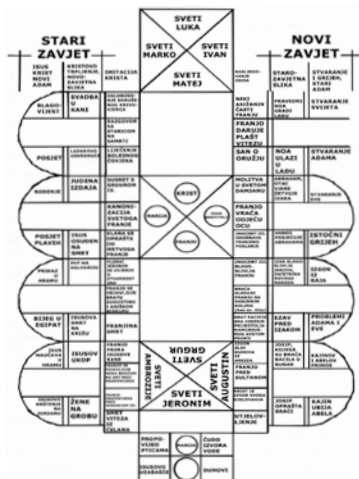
STARI ZAVJET

NOVI ZAVJET

SVETI LUKA

SVETI MARKO

SVETI IVAN

SVETI MATEJ

ISUS KRIST NOVI ADAM

KRISTOVO TROJSTVO NOVOZAVJETNA SLIKA

IMITACIJA KRISTA

STAROZAVJETNA SLIKA

STVARANJE I GRIJEH, STARI ADAM

BLAGOVIJEST

SVADBA U KANI

PRAVEDNI NOA U LAĐU

STVARANJE SVIJETA

FRANJO DARUJE PLAŠT VITEZU

POSJET

SAN O ORUŽJU

STVARANJE ADAMA

ROĐENJE

JUDINA IZDAJA

ODBIJA POSLANJE ... KRISTA

MOLITVA U SVETOM DAMJANU

NOA ULAZI U LAĐU

STVARANJE EVE

KRIST

MARIJA

FRANJO

KANONIZACIJA SVETOGA FRANJE

FRANJO VRAĆA ODJEĆU OCU

POSJET PLAVEN

ISUS OSUĐEN NA SMRT

ISTOČNI GRIJEH

PRIKAZ U HRAMU

SEDAM SE BAJA

BIJEG U EGIPAT

ISUSOVA SMRT NA KRIŽU

FRANJINA SMRT

EZAV PRED IZAKOM

PROBLEMI ADAMA I EVE

ISUS MALEN

ISUSOV UKOP

KAJINOV I ABELOV PRINOS

ŽENE NA GROBU

SVETI AMBROZIJE

SVETI GRGUR

SVETI AUGUSTIN

SVETI JERONIM

JOSIP OPRAŠTA BRAĆI

KAJIN UBIJA ABELA

FRANJO PRED SULTANOM

SMRT VITEZA IZ ĆELANA

PROPOVIJED PTICAMA

ČUDO IZVORA VODE

ISUSOVO USKRSNUĆE

SIJAMOVE

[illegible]